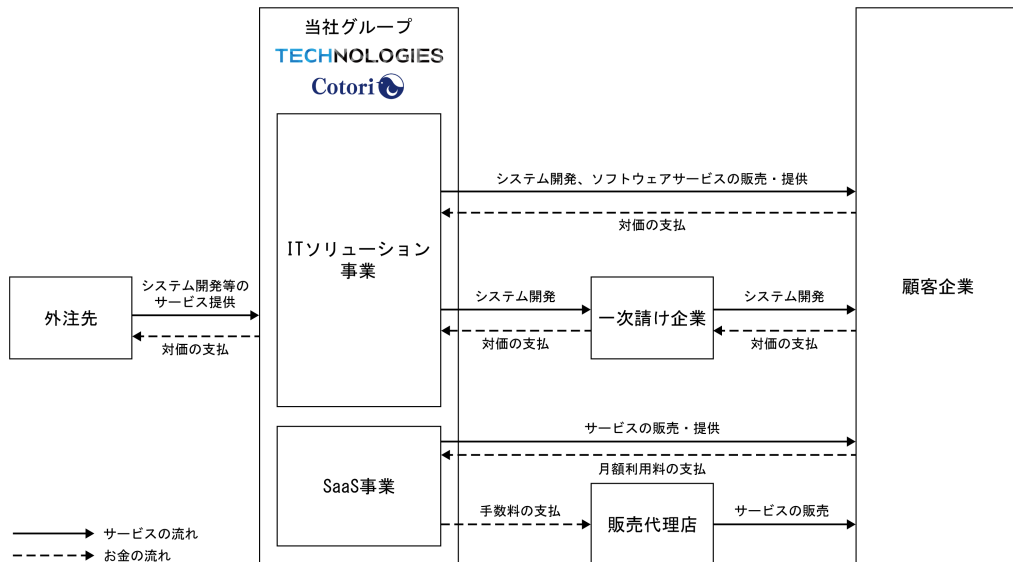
当社グループ

TECHNOLOGIES

Cotori

ITソリューション事業

SaaS事業

システム開発、ソフトウェアサービスの販売・提供

対価の支払

システム開発

一次請け企業

システム開発

対価の支払

対価の支払

サービスの販売・提供

月額利用料の支払

手数料の支払

販売代理店

サービスの販売

顧客企業

外注先

システム開発等のサービス提供

対価の支払

サービスの流れ

お金の流れ